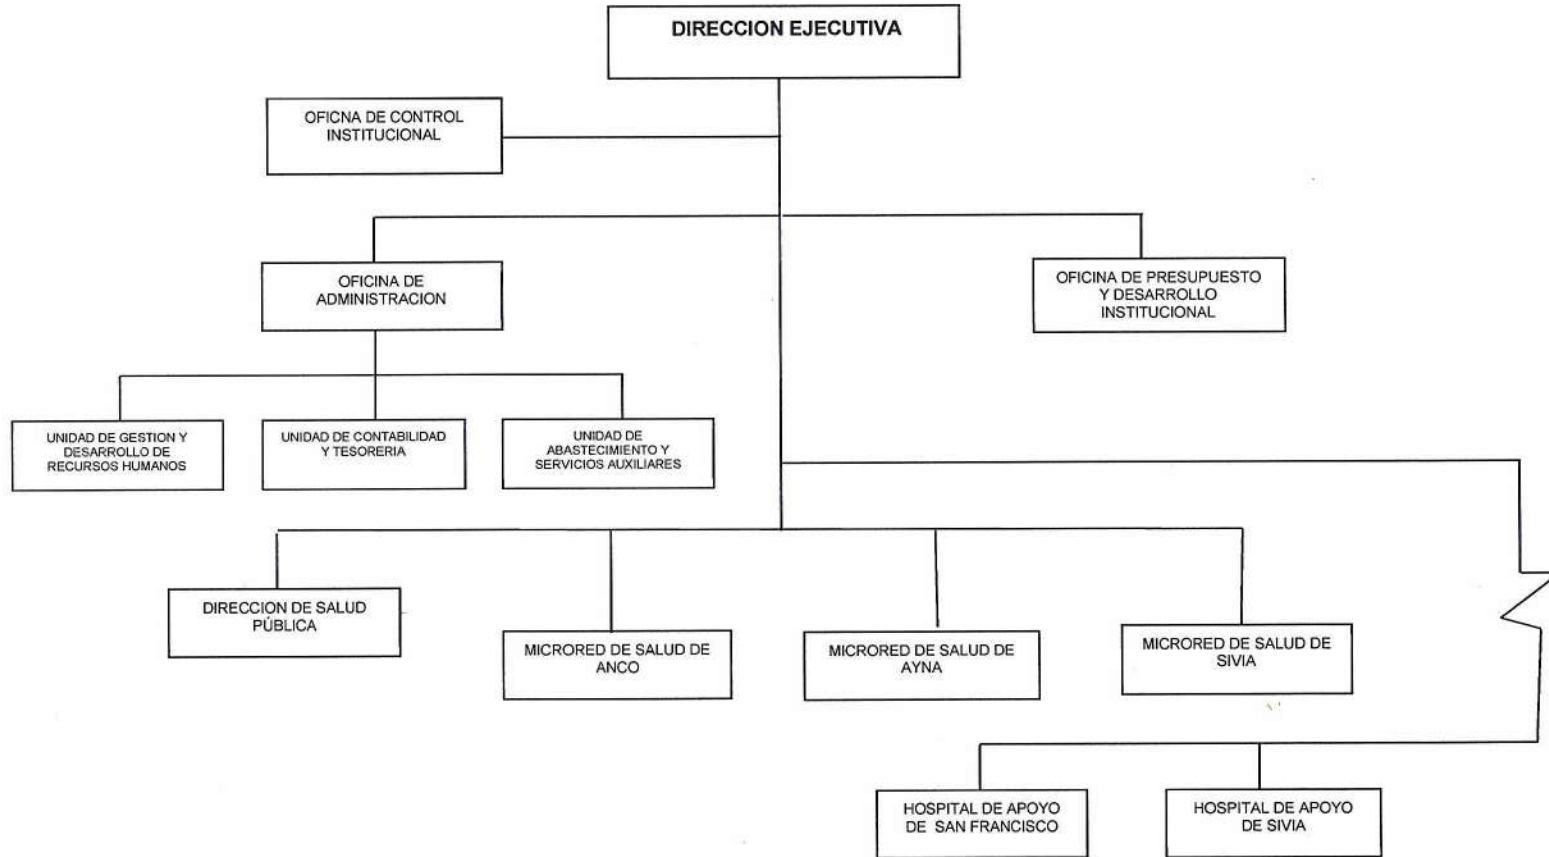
DIRECCION EJECUTIVA

OFICNA DE CONTROL INSTITUCIONAL

OFICINA DE ADMINISTRACION

OFICINA DE PRESUPUESTO Y DESARROLLO INSTITUCIONAL

UNIDAD DE GESTION Y DESARROLLO DE RECURSOS HUMANOS

UNIDAD DE CONTABILIDAD Y TESORERIA

UNIDAD DE ABASTECIMIENTO Y SERVICIOS AUXILIARES

DIRECCION DE SALUD PÚBLICA

MICRORED DE SALUD DE ANCO

MICRORED DE SALUD DE AYNA

MICRORED DE SALUD DE SIVIA

HOSPITAL DE APOYO DE SAN FRANCISCO

HOSPITAL DE APOYO DE SIVIA